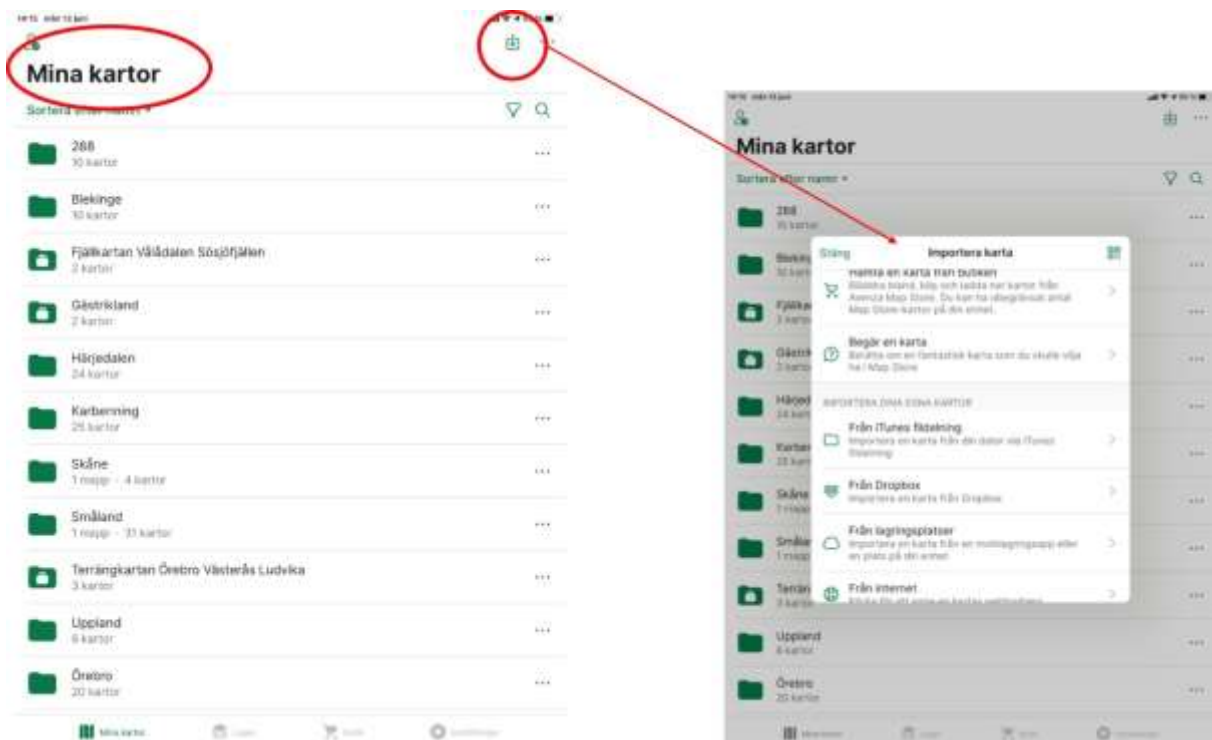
Mina kartor

Sortera efter namn ▾

288
10 kartor

Blekinge
10 kartor

Fjällkartan Vålådalen Sösjöfjällen
2 kartor

Gästrikland
2 kartor

Härjedalen
24 kartor

Karberning
25 kartor

Skåne
1 mapp · 4 kartor

Småland
1 mapp · 31 kartor

Terrängkartan Örebro Västerås Ludvika
3 kartor

Uppland
6 kartor

Örebro
20 kartor

Mina kartor

Mina kartor

Sortera efter namn ▾

288

Stäng
Importera karta

Hämta en karta från butiken
Bläddra bland, köp och ladda ner kartor från Avenza Map Store. Du kan ha obegränsat antal Map Store-kartor på din enhet.

Begär en karta
Berätta om en fantastisk karta som du skulle vilja ha i Map Store

IMPORTERA DINA EGNA KARTOR

Från iTunes fildelning
Importera en karta från din dator via iTunes fildelning

Från Dropbox
Importera en karta från Dropbox

Från lagringsplatser
Importera en karta från en molnlagringsapp eller en plats på din enhet

Från internet
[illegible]

Uppland
6 kartor

Örebro
20 kartor